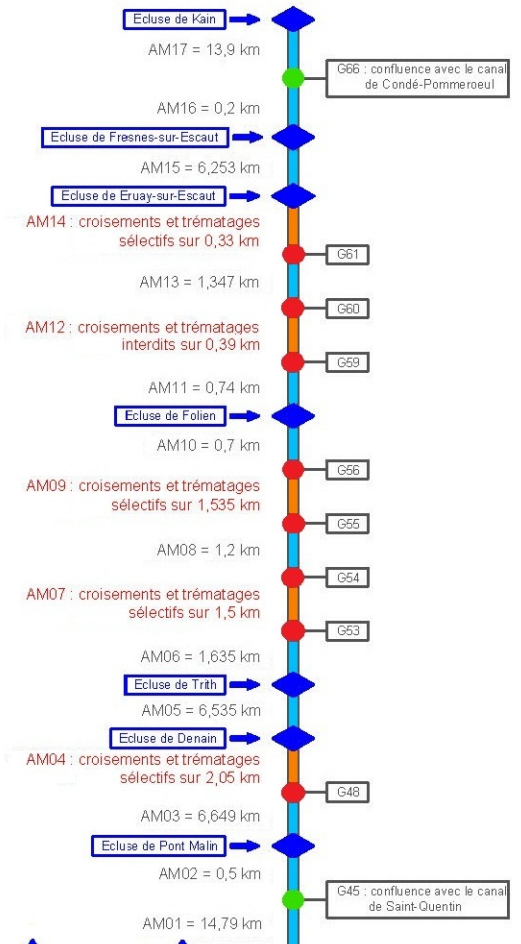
Ecluse de Kain

AM17 = 13,9 km

G66 : confluence avec le canal de Condé-Pommeroeul

AM16 = 0,2 km

Ecluse de Fresnes-sur-Escaut

AM15 = 6,253 km

Ecluse de Eruay-sur-Escaut

AM14 : croisements et trématages sélectifs sur 0,33 km

G61

AM13 = 1,347 km

G60

AM12 : croisements et trématages interdits sur 0,39 km

G59

AM11 = 0,74 km

Ecluse de Folien

AM10 = 0,7 km

G56

AM09 : croisements et trématages sélectifs sur 1,535 km

G55

AM08 = 1,2 km

G54

AM07 : croisements et trématages sélectifs sur 1,5 km

G53

AM06 = 1,635 km

Ecluse de Trith

AM05 = 6,535 km

Ecluse de Denain

AM04 : croisements et trématages sélectifs sur 2,05 km

G48

AM03 = 6,649 km

Ecluse de Pont Malin

AM02 = 0,5 km

G45 : confluence avec le canal de Saint-Quentin

AM01 = 14,79 km